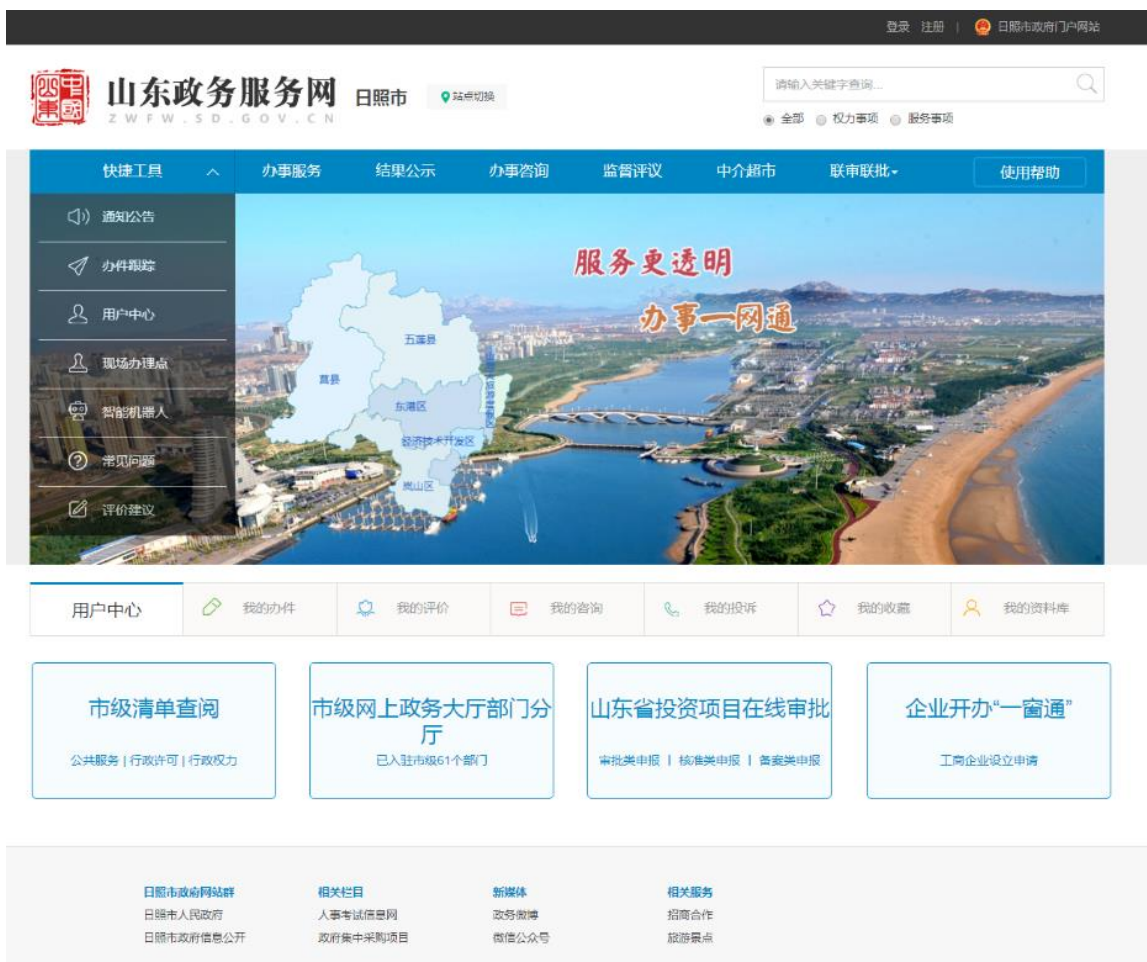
登录 注册 | 日照市政府门户网站

山东政务服务网 ZWFW.SD.GOV.CN 日照市 站点切换

请输入关键字查询...

全部 权力事项 服务事项

快捷工具 办事服务 结果公示 办事咨询 监督评议 中介超市 联审联批 使用帮助

通知公告
办件跟踪
用户中心
现场办理点
智能机器人
常见问题
评价建议

服务更透明
办事一网通

五莲县
莒县
东港区
经济技术开发区
岚山区

用户中心 我的办件 我的评价 我的咨询 我的投诉 我的收藏 我的资料库

市级清单查阅
公共服务 | 行政许可 | 行政权力

市级网上政务大厅部门分厅
已入驻市级61个部门

山东省投资项目在线审批
审批类申报 | 核准类申报 | 备案类申报

企业开办“一窗通”
工商企业设立申请

日照市政府网站群
日照市人民政府
日照市政府信息公开

相关栏目
人事考试信息网
政府集中采购项目

新媒体
政务微博
微信公众号

相关服务
招商合作
旅游景点